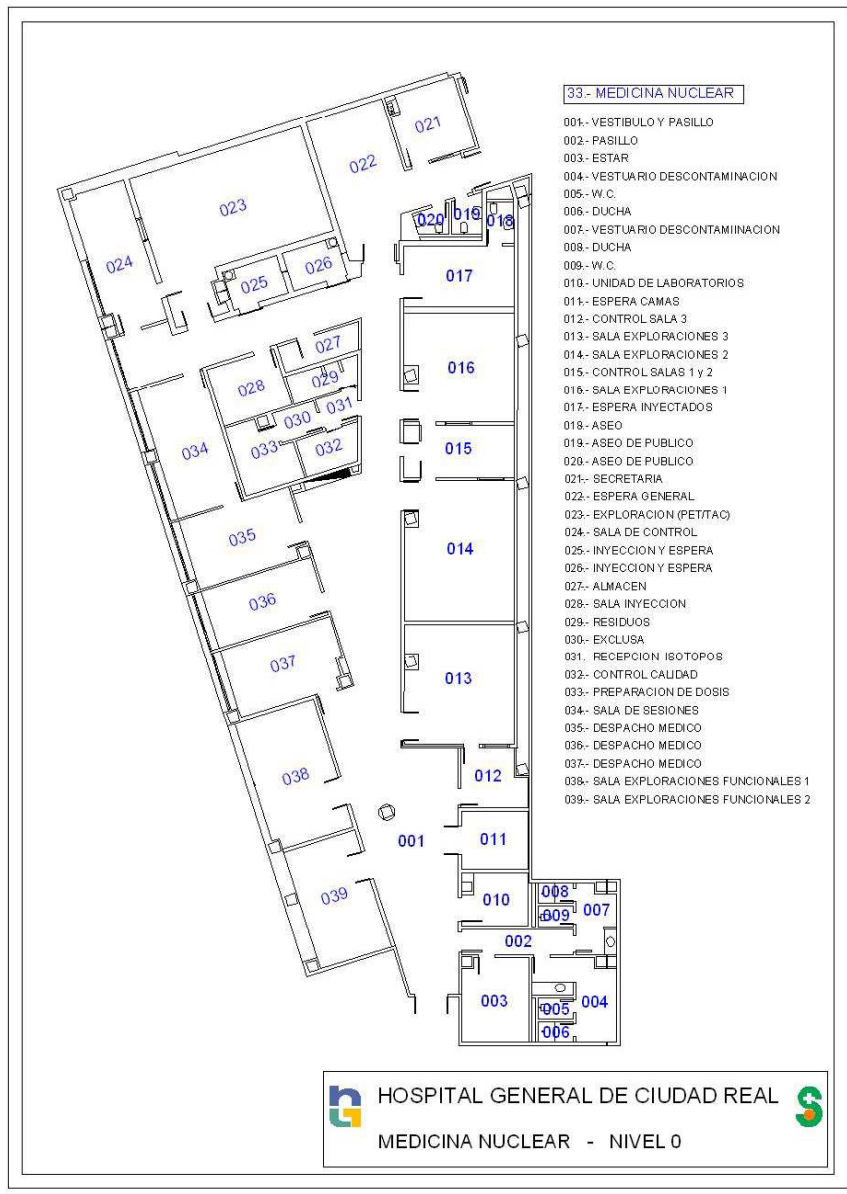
33.- MEDICINA NUCLEAR

001.- VESTIBULO Y PASILLO
002.- PASILLO
003.- ESTAR
004.- VESTUARIO DESCONTAMINACION
005.- W.C.
006.- DUCHA
007.- VESTUARIO DESCONTAMIINACION
008.- DUCHA
009.- W.C.
010.- UNIDAD DE LABORATORIOS
011.- ESPERA CAMAS
012.- CONTROL SALA 3
013.- SALA EXPLORACIONES 3
014.- SALA EXPLORACIONES 2
015.- CONTROL SALAS 1 y 2
016.- SALA EXPLORACIONES 1
017.- ESPERA INYECTADOS
018.- ASEO
019.- ASEO DE PUBLICO
020.- ASEO DE PUBLICO
021.- SECRETARIA
022.- ESPERA GENERAL
023.- EXPLORACION (PET/TAC)
024.- SALA DE CONTROL
025.- INYECCION Y ESPERA
026.- INYECCION Y ESPERA
027.- ALMACEN
028.- SALA INYECCION
029.- RESIDUOS
030.- EXCLUSA
031. RECEPCION ISOTOPOS
032.- CONTROL CALIDAD
033.- PREPARACION DE DOSIS
034.- SALA DE SESIONES
035.- DESPACHO MEDICO
036.- DESPACHO MEDICO
037.- DESPACHO MEDICO
038.- SALA EXPLORACIONES FUNCIONALES 1
039.- SALA EXPLORACIONES FUNCIONALES 2

021 022 023 024 025 026 020 019 018 017 027 028 029 030 031 016 034 033 032 015 035 014 036 037 013 038 012 001 011 039 010 008 009 007 002 003 005 004 006

HOSPITAL GENERAL DE CIUDAD REAL
MEDICINA NUCLEAR - NIVEL 0